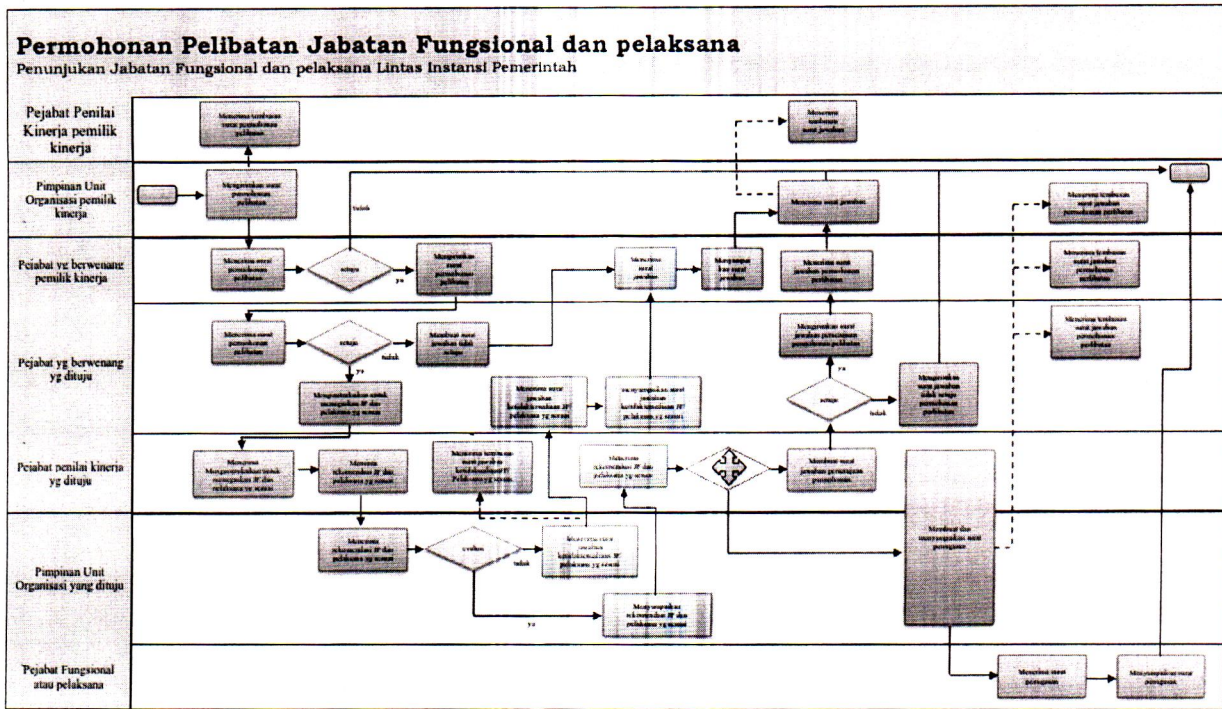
Permohonan Pelibatan Jabatan Fungsional dan pelaksana

Penunjukan Jabatan Fungsional dan pelaksana Lintas Instansi Pemerintah

Pejabat Penilai Kinerja pemilik kinerja

Pimpinan Unit Organisasi pemilik kinerja

Pejabat yg berwenang pemilik kinerja

Pejabat yg berwenang yg dituju

Pejabat penilai kinerja yg dituju

Pimpinan Unit Organisasi yang dituju

Pejabat Fungsional atau pelaksana

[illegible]

tidak

ya

setuju

tidak

ya

setuju

tidak

ya

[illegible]

tidak

ya

setuju

tidak

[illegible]